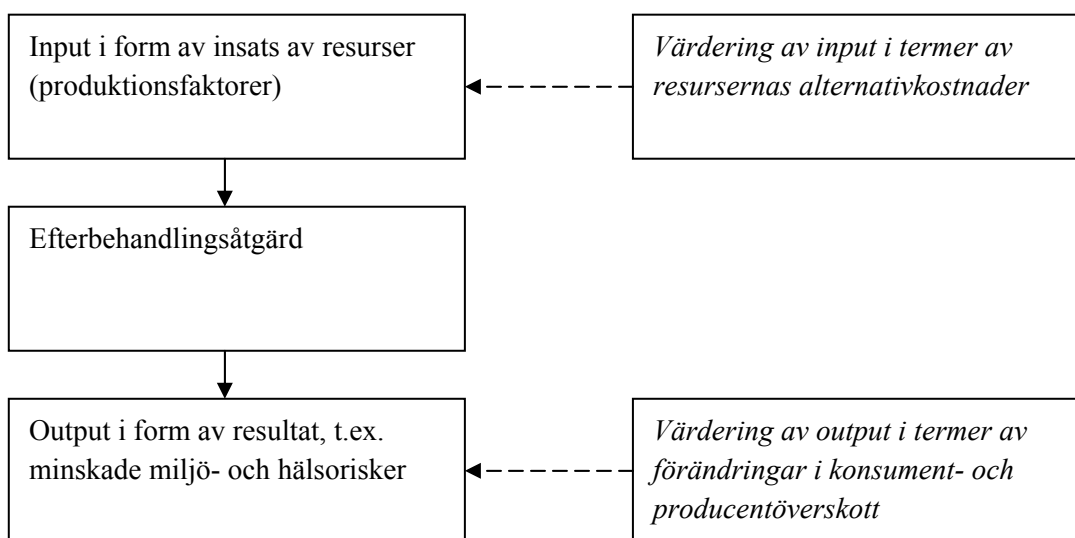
Input i form av insats av resurser (produktionsfaktorer)

*Värdering av input i termer av resursernas alternativkostnader*

Efterbehandlingsåtgärd

Output i form av resultat, t.ex. minskade miljö- och hälsorisker

*Värdering av output i termer av förändringar i konsument- och producentöverskott*